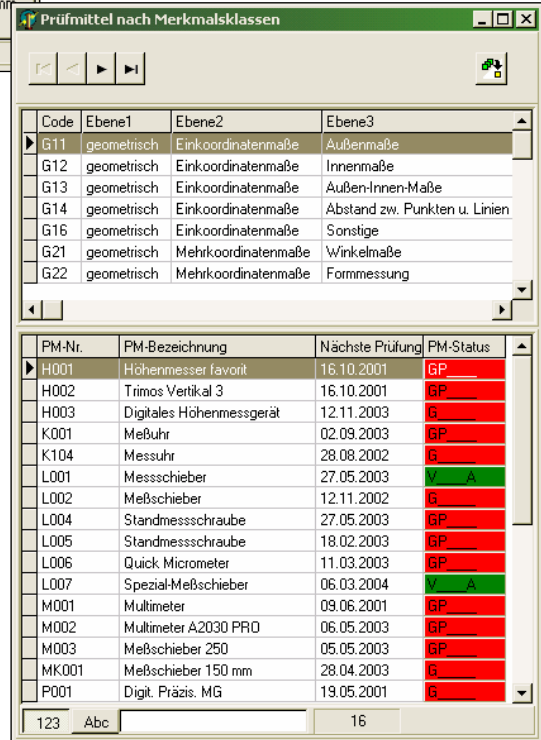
Prüfmittel nach Merkmalsklassen

| Code | Ebene1 | Ebene2 | Ebene3 |
|---|---|---|---|
| G11 | geometrisch | Einkoordinatenmaße | Außenmaße |
| G12 | geometrisch | Einkoordinatenmaße | Innenmaße |
| G13 | geometrisch | Einkoordinatenmaße | Außen-Innen-Maße |
| G14 | geometrisch | Einkoordinatenmaße | Abstand zw. Punkten u. Linien |
| G16 | geometrisch | Einkoordinatenmaße | Sonstige |
| G21 | geometrisch | Mehrkoordinatenmaße | Winkelmaße |
| G22 | geometrisch | Mehrkoordinatenmaße | Formmessung |

| PM-Nr. | PM-Bezeichnung | Nächste Prüfung | PM-Status |
|---|---|---|---|
| H001 | Höhenmesser favorit | 16.10.2001 | GP___ |
| H002 | Trimos Vertikal 3 | 16.10.2001 | GP___ |
| H003 | Digitales Höhenmessgerät | 12.11.2003 | G____ |
| K001 | Meßuhr | 02.09.2003 | GP___ |
| K104 | Messuhr | 28.08.2002 | G____ |
| L001 | Messschieber | 27.05.2003 | V___A |
| L002 | Meßschieber | 12.11.2002 | G____ |
| L004 | Standmessschraube | 27.05.2003 | GP___ |
| L005 | Standmessschraube | 18.02.2003 | GP___ |
| L006 | Quick Micrometer | 11.03.2003 | GP___ |
| L007 | Spezial-Meßschieber | 06.03.2004 | V___A |
| M001 | Multimeter | 09.06.2001 | GP___ |
| M002 | Multimeter A2030 PRO | 06.05.2003 | GP___ |
| M003 | Meßschieber 250 | 05.05.2003 | GP___ |
| MK001 | Meßschieber 150 mm | 28.04.2003 | G____ |
| P001 | Digit. Präzis. MG | 19.05.2001 | G____ |

123 Abc 16